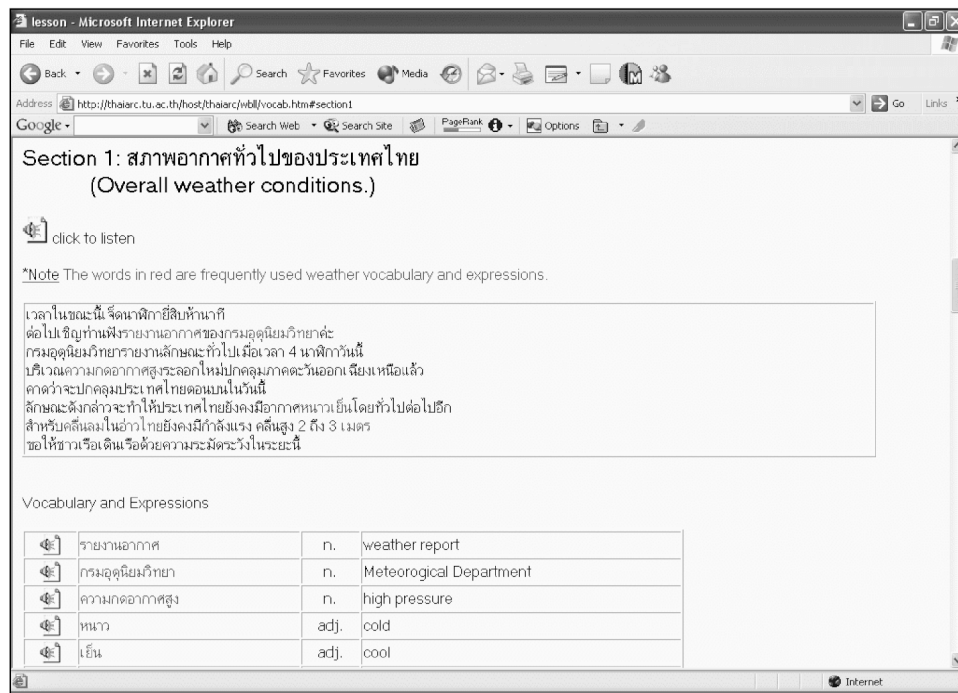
lesson - Microsoft Internet Explorer

File Edit View Favorites Tools Help

Back Search Favorites Media

Address http://thaiarc.tu.ac.th/host/thaiarc/wbll/vocab.htm#section1 Go Links

Google Search Web Search Site PageRank Options

Section 1: สภาพอากาศทั่วไปของประเทศไทย
(Overall weather conditions.)

click to listen

*Note The words in red are frequently used weather vocabulary and expressions.

เวลาในขณะนี้ จิ้ดนาฬิกายี่สิบห้านาที
ต่อไปเชิญท่านฟังรายงานอากาศของกรมอุตุนิยมวิทยาค่ะ
กรมอุตุนิยมวิทยารายงานลักษณะทั่วไปเมื่อเวลา 4 นาฬิกาวันนี้
บริเวณความกดอากาศสูงระลอกใหม่ปกคลุมภาคตะวันออกเฉียงเหนือแล้ว
คาดว่าจะปกคลุมประเทศไทยตอนบนในวันนี้
ลักษณะดังกล่าวจะทำให้ประเทศไทยยังคงมีอากาศหนาวเย็นโดยทั่วไปต่อไปอีก
สำหรับคลื่นลมในอ่าวไทยยังคงมีกำลังแรง คลื่นสูง 2 ถึง 3 เมตร
ขอให้ชาวเรือเดินเรือด้วยความระมัดระวังในระยะนี้

Vocabulary and Expressions

| | | | |
|---|---|---|---|
| | รายงานอากาศ | n. | weather report |
| | กรมอุตุนิยมวิทยา | n. | Meteorogical Department |
| | ความกดอากาศสูง | n. | high pressure |
| | หนาว | adj. | cold |
| | เย็น | adj. | cool |

Internet